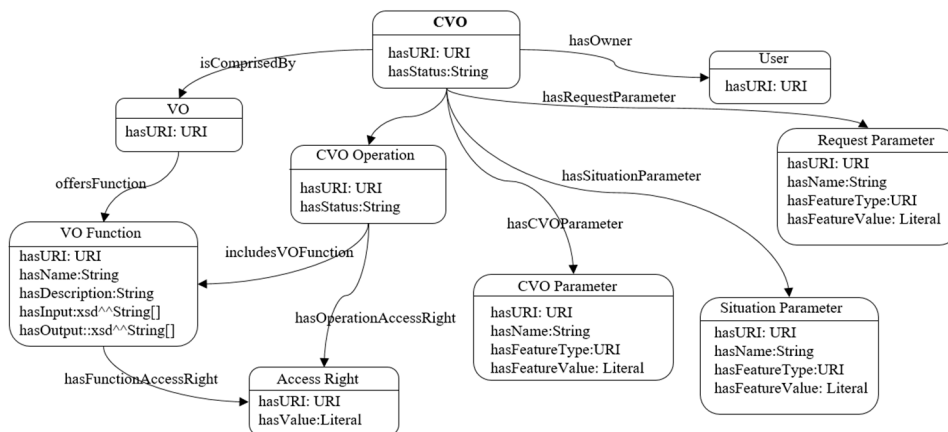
CVO
hasURI: URI
hasStatus:String

hasOwner

User
hasURI: URI

isComprisedBy

VO
hasURI: URI

hasRequestParameter

Request Parameter
hasURI: URI
hasName:String
hasFeatureType:URI
hasFeatureValue: Literal

CVO Operation
hasURI: URI
hasStatus:String

offersFunction

hasSituationParameter

VO Function
hasURI: URI
hasName:String
hasDescription:String
hasInput:xsd^^String[]
hasOutput::xsd^^String[]

includesVOFunction

hasCVOParameter

hasOperationAccessRight

CVO Parameter
hasURI: URI
hasName:String
hasFeatureType:URI
hasFeatureValue: Literal

Situation Parameter
hasURI: URI
hasName:String
hasFeatureType:URI
hasFeatureValue: Literal

hasFunctionAccessRight

Access Right
hasURI: URI
hasValue:Literal